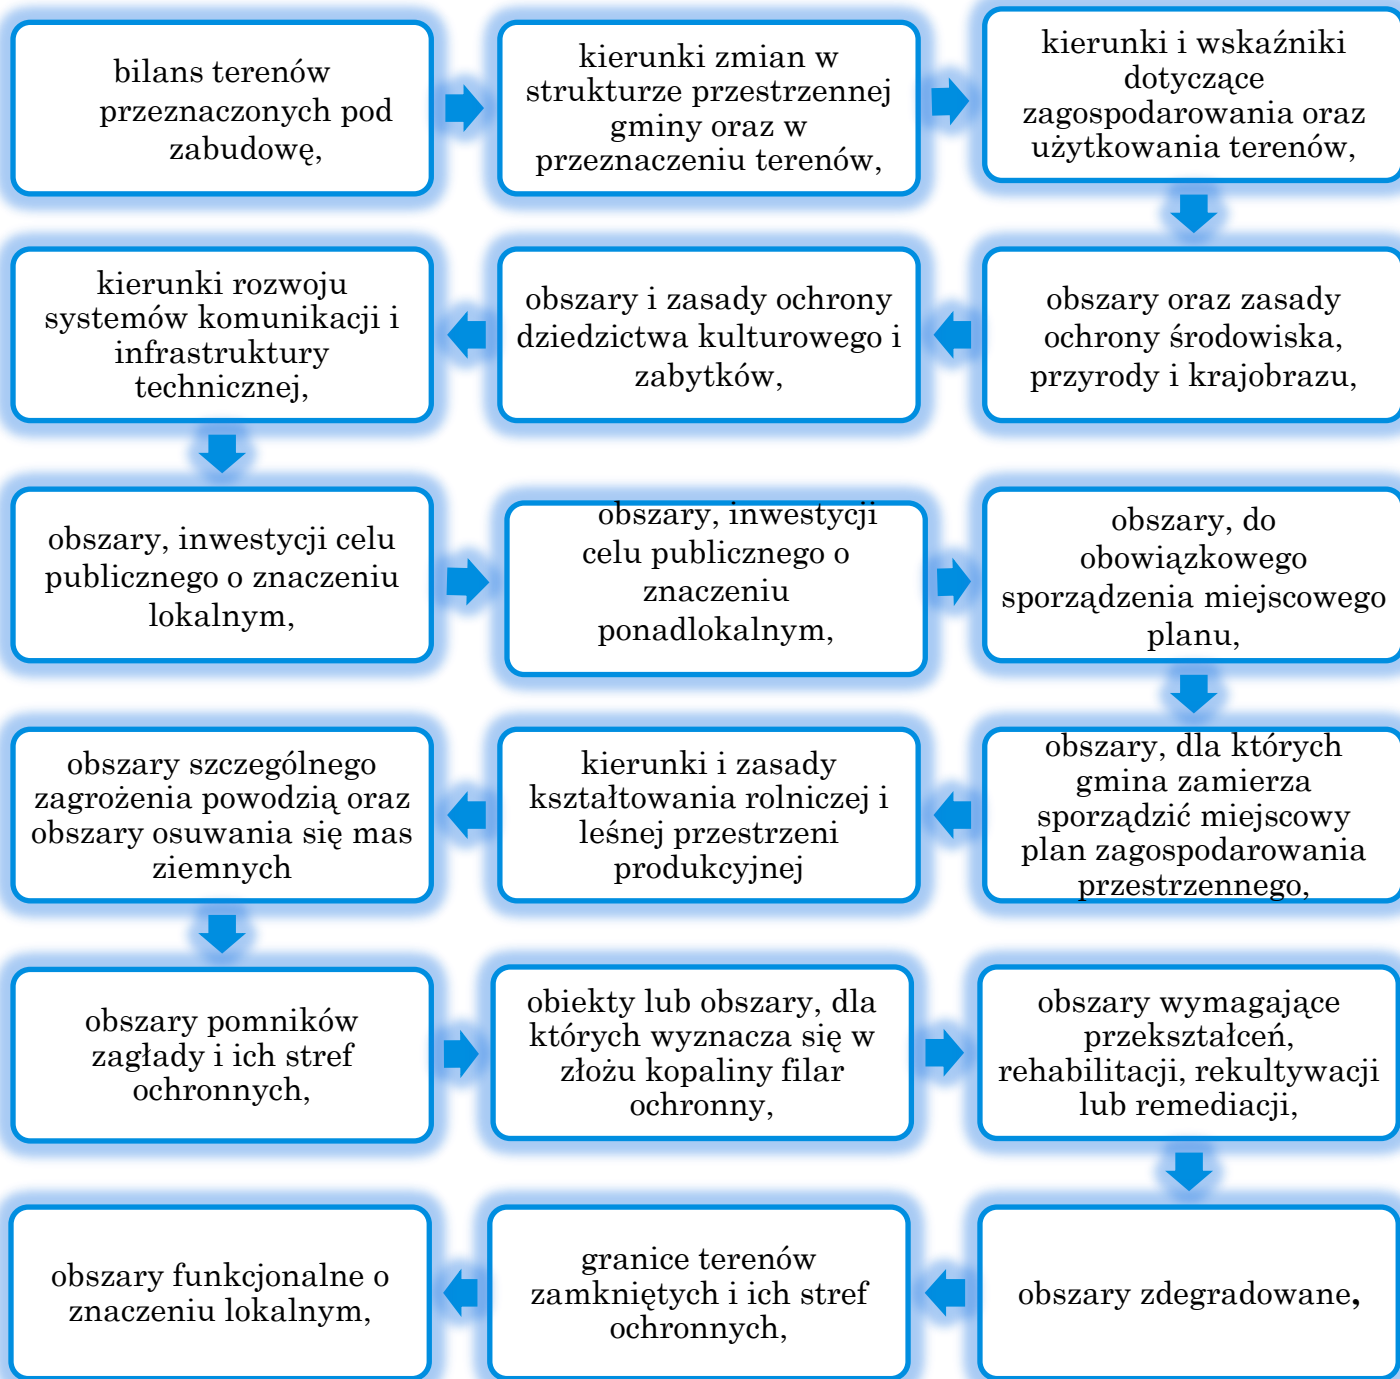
bilans terenów przeznaczonych pod zabudowę,

kierunki zmian w strukturze przestrzennej gminy oraz w przeznaczeniu terenów,

kierunki i wskaźniki dotyczące zagospodarowania oraz użytkowania terenów,

obszary oraz zasady ochrony środowiska, przyrody i krajobrazu,

obszary i zasady ochrony dziedzictwa kulturowego i zabytków,

kierunki rozwoju systemów komunikacji i infrastruktury technicznej,

obszary, inwestycji celu publicznego o znaczeniu lokalnym,

obszary, inwestycji celu publicznego o znaczeniu ponadlokalnym,

obszary, do obowiązkowego sporządzenia miejscowego planu,

obszary, dla których gmina zamierza sporządzić miejscowy plan zagospodarowania przestrzennego,

kierunki i zasady kształtowania rolniczej i leśnej przestrzeni produkcyjnej

obszary szczególnego zagrożenia powodzią oraz obszary osuwania się mas ziemnych

obszary pomników zagłady i ich stref ochronnych,

obiekty lub obszary, dla których wyznacza się w złożu kopaliny filar ochronny,

obszary wymagające przekształceń, rehabilitacji, rekultywacji lub remediacji,

obszary zdegradowane,

granice terenów zamkniętych i ich stref ochronnych,

obszary funkcjonalne o znaczeniu lokalnym,